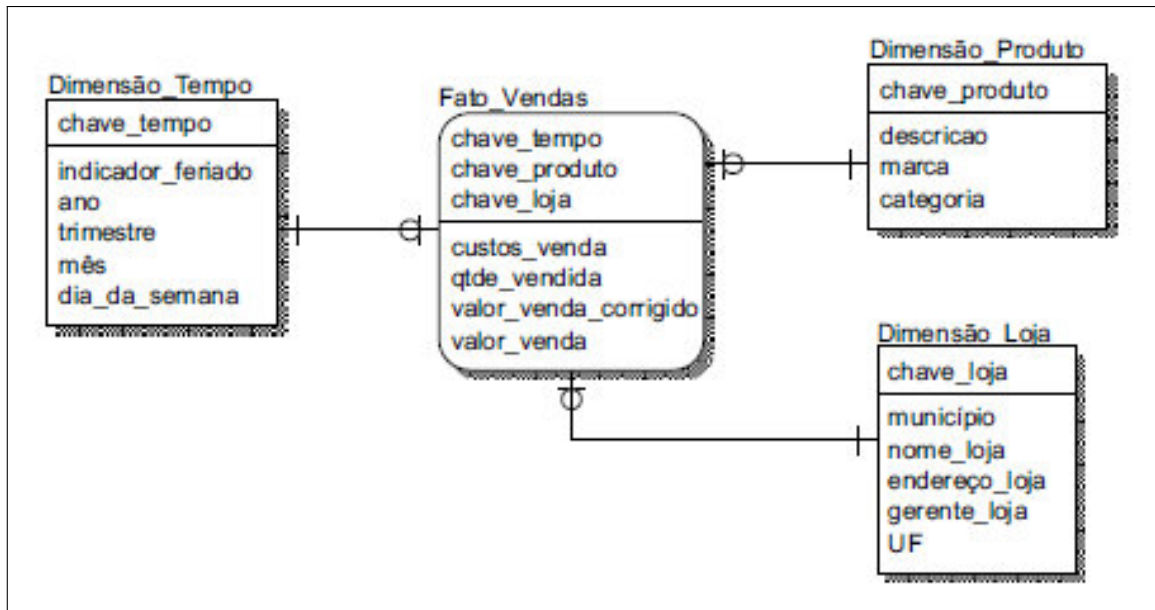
Dimensão_Tempo

chave_tempo

indicador_feriado
ano
trimestre
mês
dia_da_semana

Fato_Vendas

chave_tempo
chave_produto
chave_loja

custos_venda
qtde_vendida
valor_venda_corrigido
valor_venda

Dimensão_Produto

chave_produto

descricao
marca
categoria

Dimensão_Loja

chave_loja

município
nome_loja
endereço_loja
gerente_loja
UF